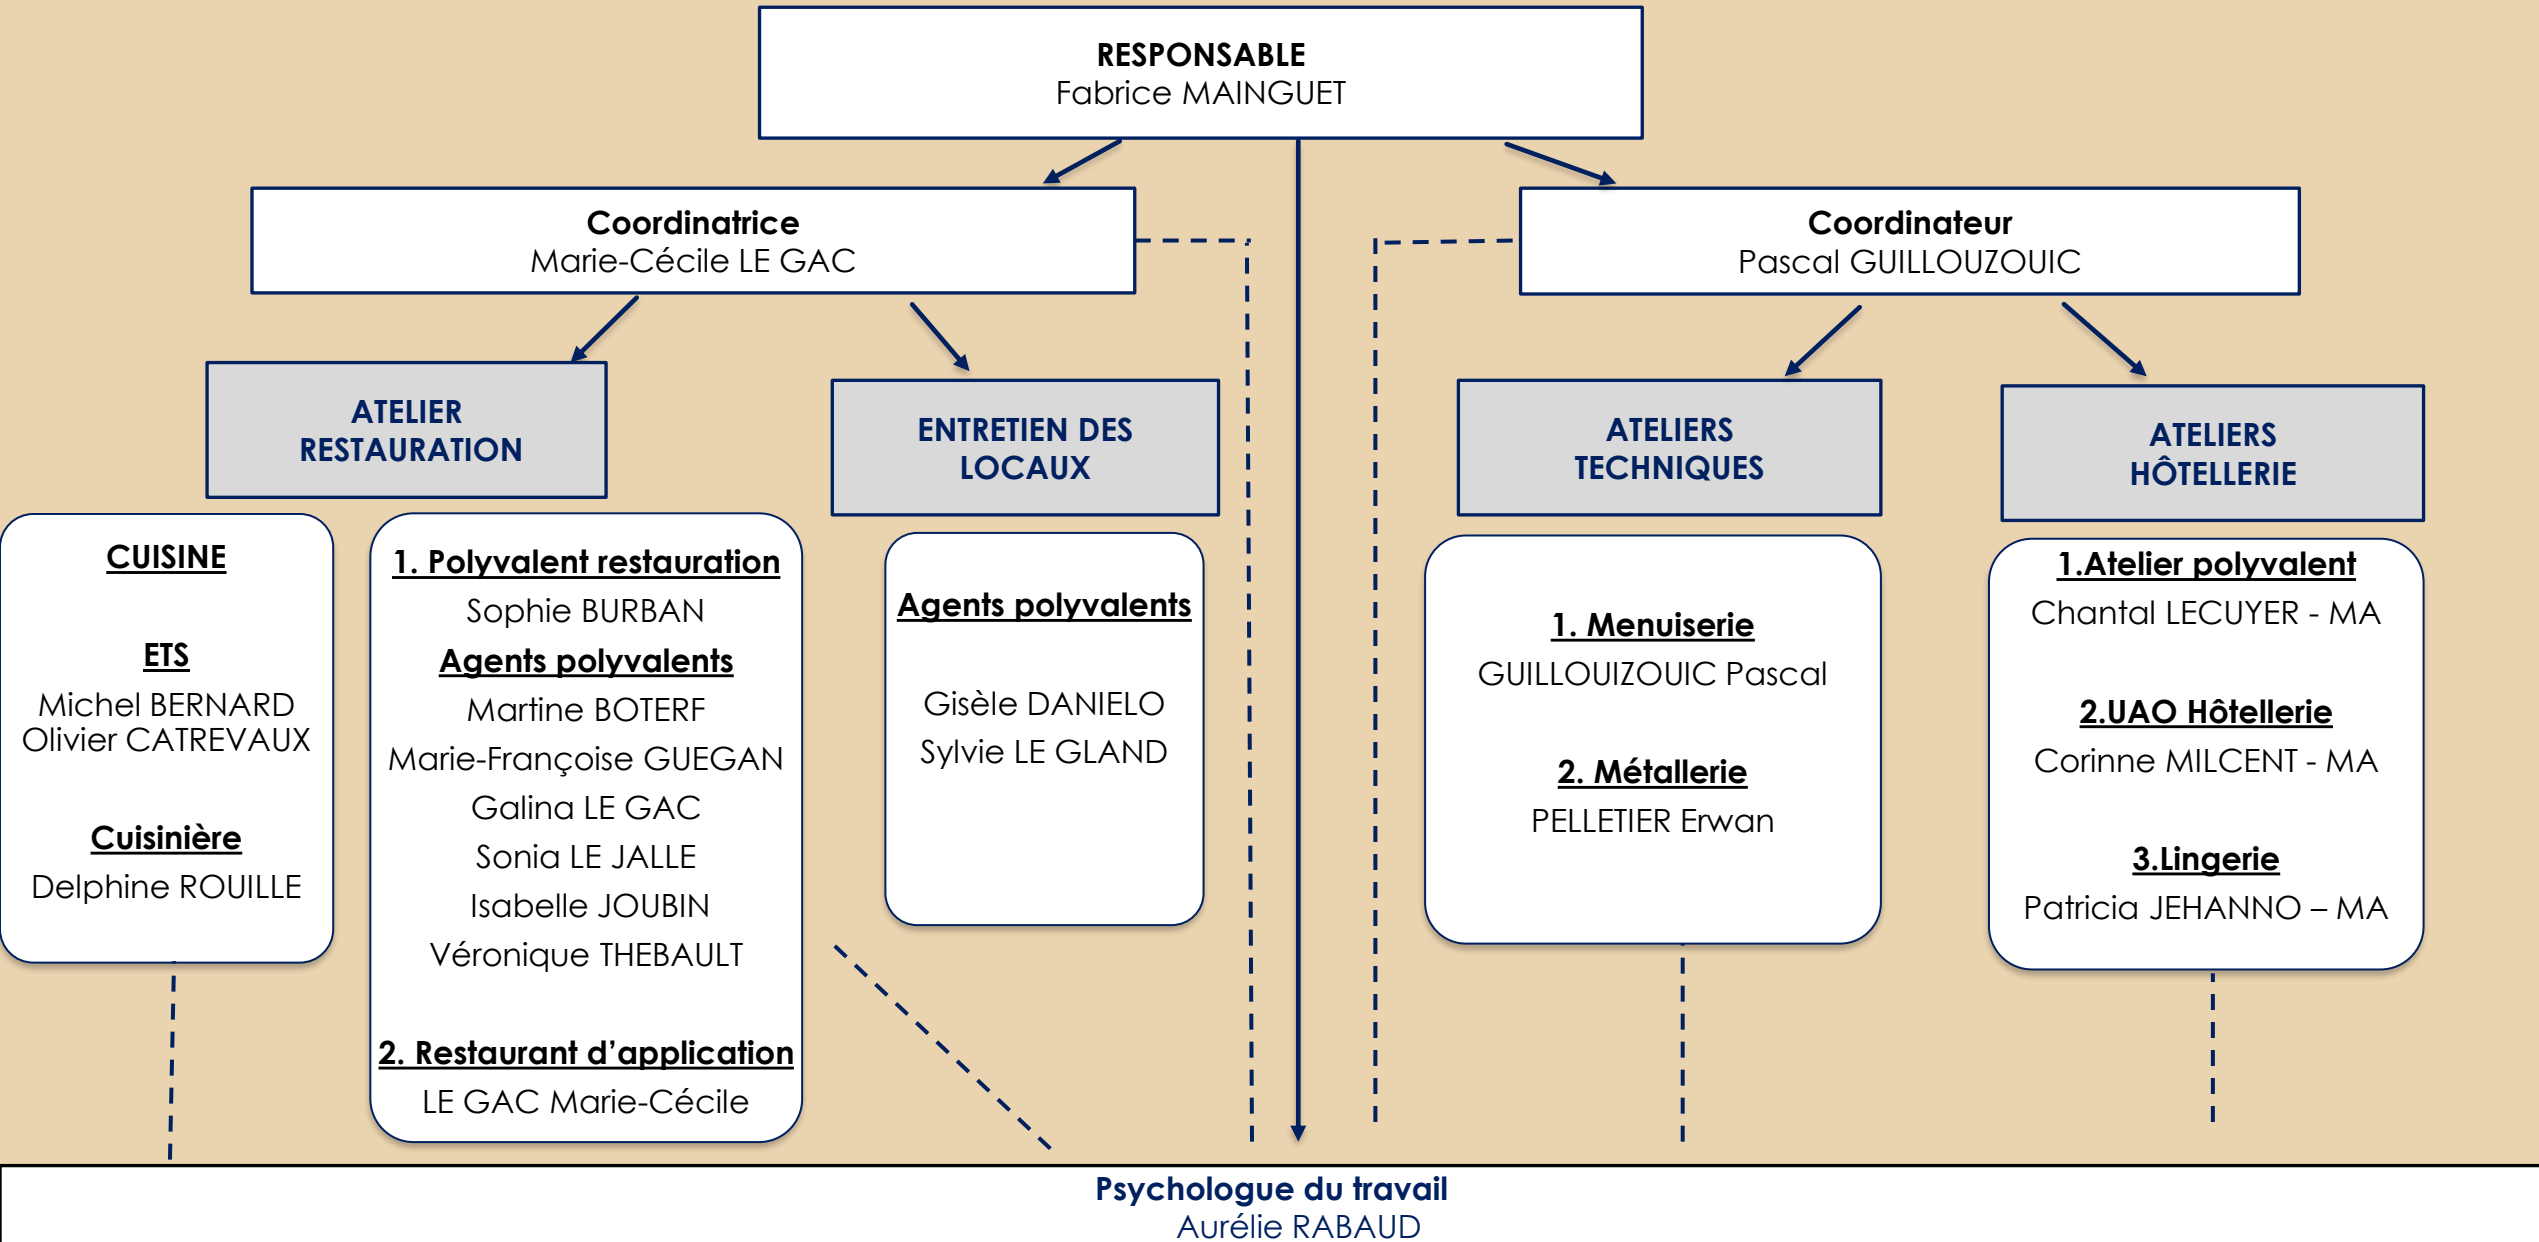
RESPONSABLE
Fabrice MAINGUET

Coordinatrice
Marie-Cécile LE GAC

Coordinateur
Pascal GUILLOUZOUIC

ATELIER RESTAURATION

ENTRETIEN DES LOCAUX

ATELIERS TECHNIQUES

ATELIERS HÔTELLERIE

CUISINE

ETS
Michel BERNARD
Olivier CATREVAUX

Cuisinière
Delphine ROUILLE

1. Polyvalent restauration
Sophie BURBAN
Agents polyvalents
Martine BOTERF
Marie-Françoise GUEGAN
Galina LE GAC
Sonia LE JALLE
Isabelle JOUBIN
Véronique THEBAULT

2. Restaurant d'application
LE GAC Marie-Cécile

Agents polyvalents

Gisèle DANIELO
Sylvie LE GLAND

1. Menuiserie
GUILLOUIZOUIC Pascal

2. Métallerie
PELLETIER Erwan

1.Atelier polyvalent
Chantal LECUYER - MA

2.UAO Hôtellerie
Corinne MILCENT - MA

3.Lingerie
Patricia JEHANNO – MA

Psychologue du travail
Aurélie RABAUD